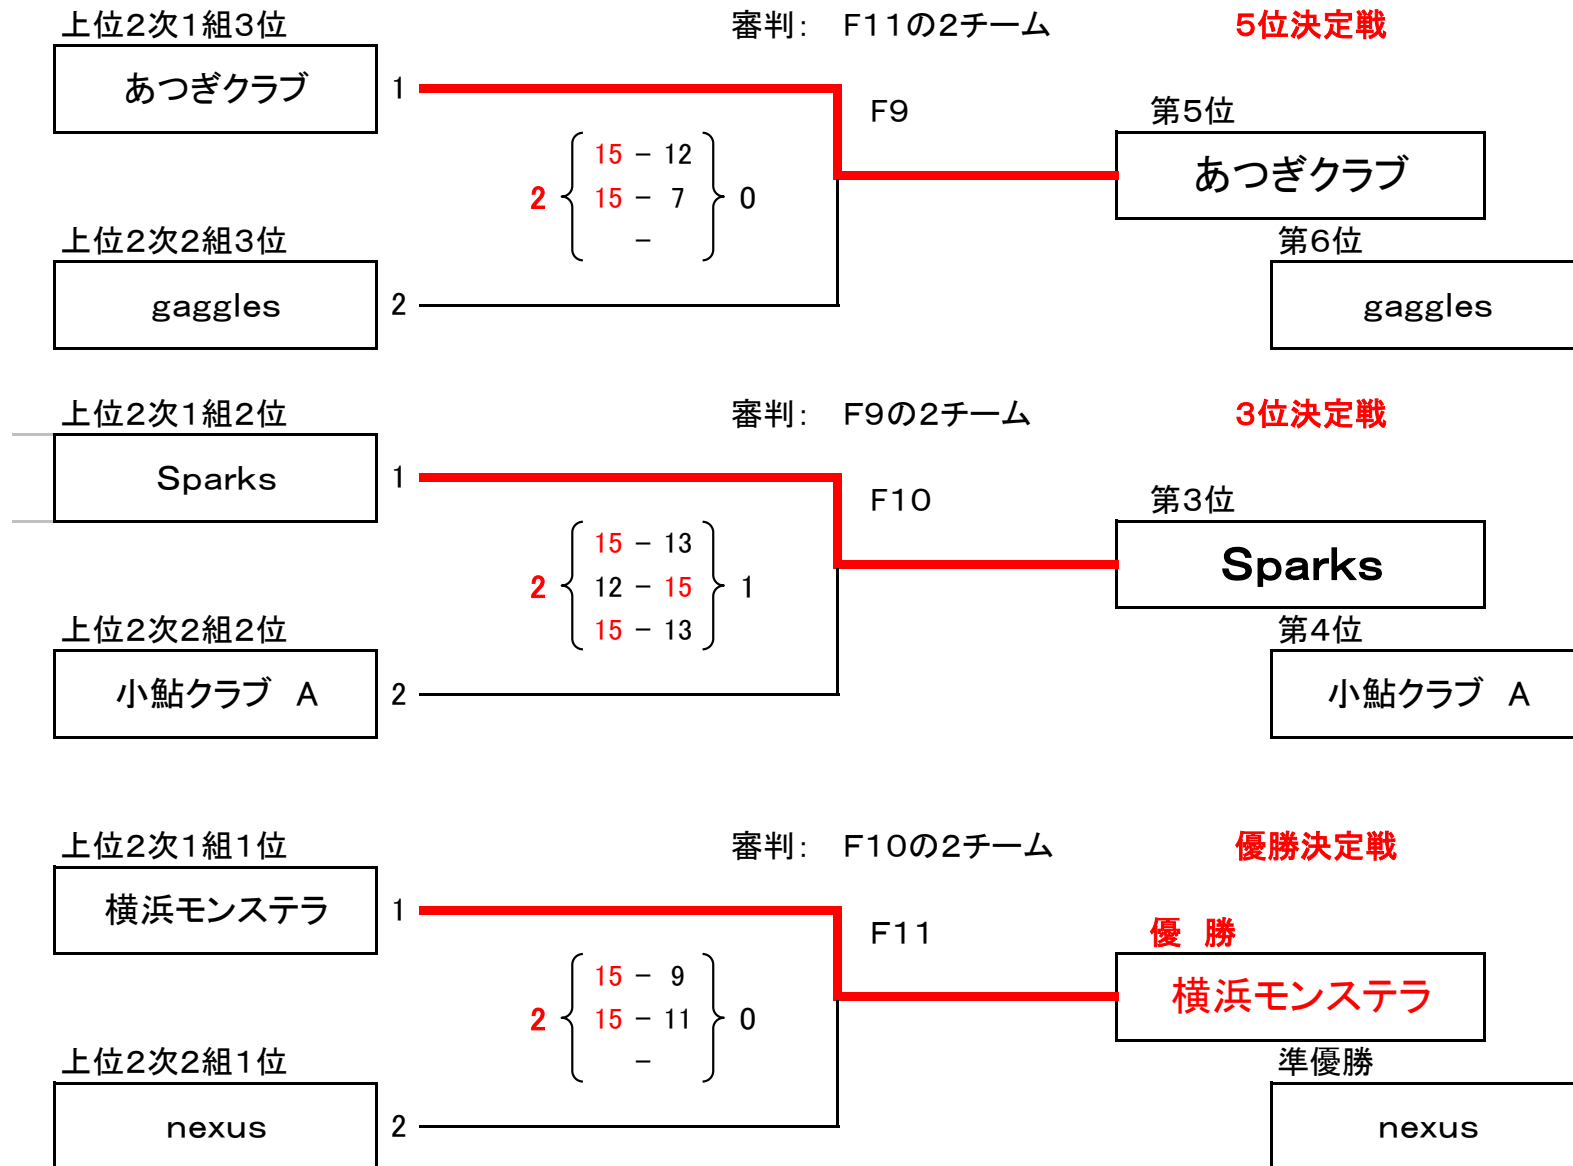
上位2次1組3位

審判： F11の2チーム

5位決定戦

あつぎクラブ

1

F9

第5位

2 15 － 12 0
15 － 7
－

あつぎクラブ

第6位

上位2次2組3位

gaggles

2

gaggles

上位2次1組2位

審判： F9の2チーム

3位決定戦

Sparks

1

F10

第3位

2 15 － 13 1
12 － 15
15 － 13

Sparks

第4位

上位2次2組2位

小鮎クラブ A

2

小鮎クラブ A

上位2次1組1位

審判： F10の2チーム

優勝決定戦

横浜モンステラ

1

F11

優 勝

2 15 － 9 0
15 － 11
－

横浜モンステラ

準優勝

上位2次2組1位

nexus

2

nexus